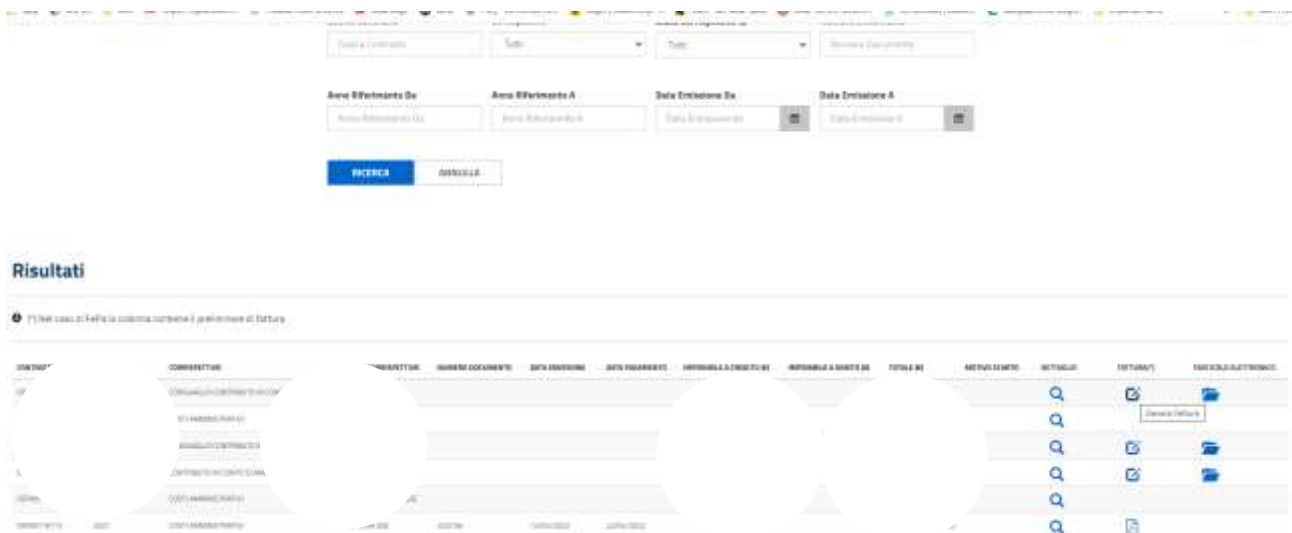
Tutti

Tutti

Anno Riferimento Da

Anno Riferimento Da

Anno Riferimento A

Anno Riferimento A

Data Emissione Da

Data Emissione Da

Data Emissione A

Data Emissione A

RICERCA

ANNULLA

Risultati

(*) Nel caso di FePa la colonna contiene il preliminare di fattura

| CONTRATTO | CORRISPETTIVO | CORRISPETTIVO | NUMERO DOCUMENTO | DATA EMISSIONE | DATA PAGAMENTO | IMPONIBILE A CREDITO (€) | IMPONIBILE A DEBITO (€) | TOTALE (€) | MOTIVO STORNO | DETTAGLIO | FATTURA(*) | FASCICOLO ELETTRONICO |
|---|---|---|---|---|---|---|---|---|---|---|---|---|
| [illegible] | CONGUAGLIO CORRISPETTIVO IN CONTO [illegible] | | | | | | | | | | Genera Fattura | |
| | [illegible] | | | | | | | | | | | |
| | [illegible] CONTRATTO | | | | | | | | | | | |
| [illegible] | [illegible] IN CONTO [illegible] | | | | | | | | | | | |
| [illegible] | COSTI AMMINISTRATIVI | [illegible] | | | | | | | | | | |
| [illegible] | COSTI AMMINISTRATIVI | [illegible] | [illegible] | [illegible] | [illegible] | | | | | | | |